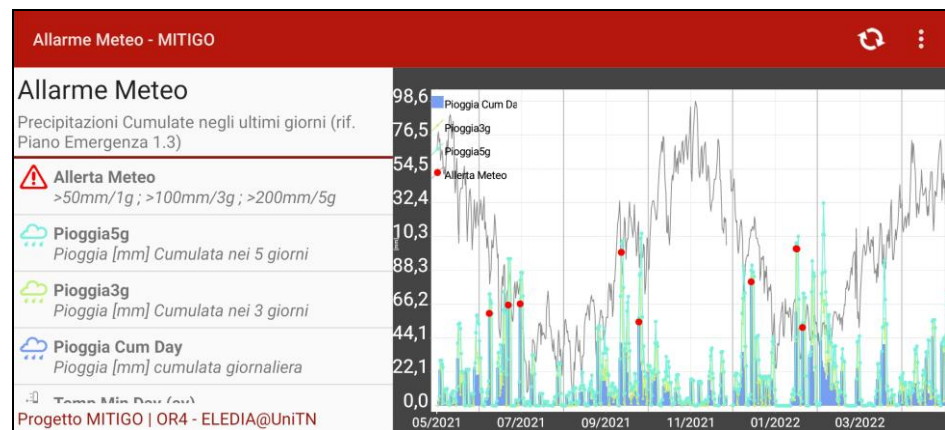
Allarme Meteo - MITIGO

Allarme Meteo

Precipitazioni Cumulate negli ultimi giorni (rif. Piano Emergenza 1.3)

Allerta Meteo
>50mm/1g ; >100mm/3g ; >200mm/5g

Pioggia5g
Pioggia [mm] Cumulata nei 5 giorni

Pioggia3g
Pioggia [mm] Cumulata nei 3 giorni

Pioggia Cum Day
Pioggia [mm] cumulata giornaliera

Temp Min Day (av)

Progetto MITIGO | OR4 - ELEDIA@UniTN

98,6
76,5
54,5
32,4
10,3
88,3
66,2
44,1
22,1
0,0

Pioggia Cum Da
Pioggia3g
Pioggia5g
Allerta Meteo

05/2021
07/2021
09/2021
11/2021
01/2022
03/2022